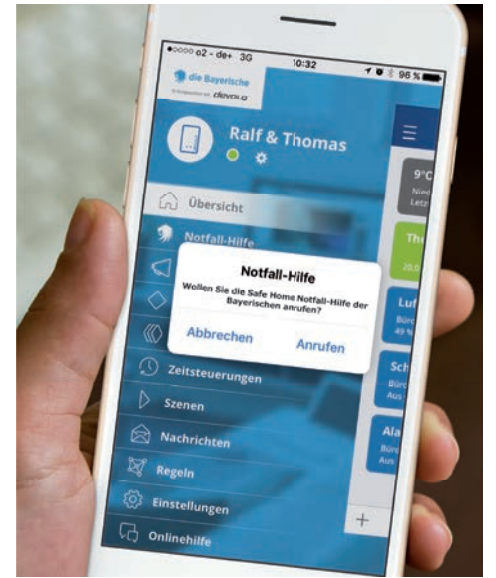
•oooo o2 - de+ 3G 10:32 96 %

die Bayerische
in Kooperation mit devolo

Ralf & Thomas

Übersicht

Notfall-Hilfe

Notfall-Hilfe
Wollen Sie die Safe Home Notfall-Hilfe der Bayerischen anrufen?

Abbrechen Anrufen

Zeitsteuerungen

Szenen

Nachrichten

Regeln

Einstellungen

Onlinehilfe

9°C
Nied
Letz

Th
20,0

Luf
Büro
49 %

Sch
Büro
Aus

Ala
Büro
Aus

+